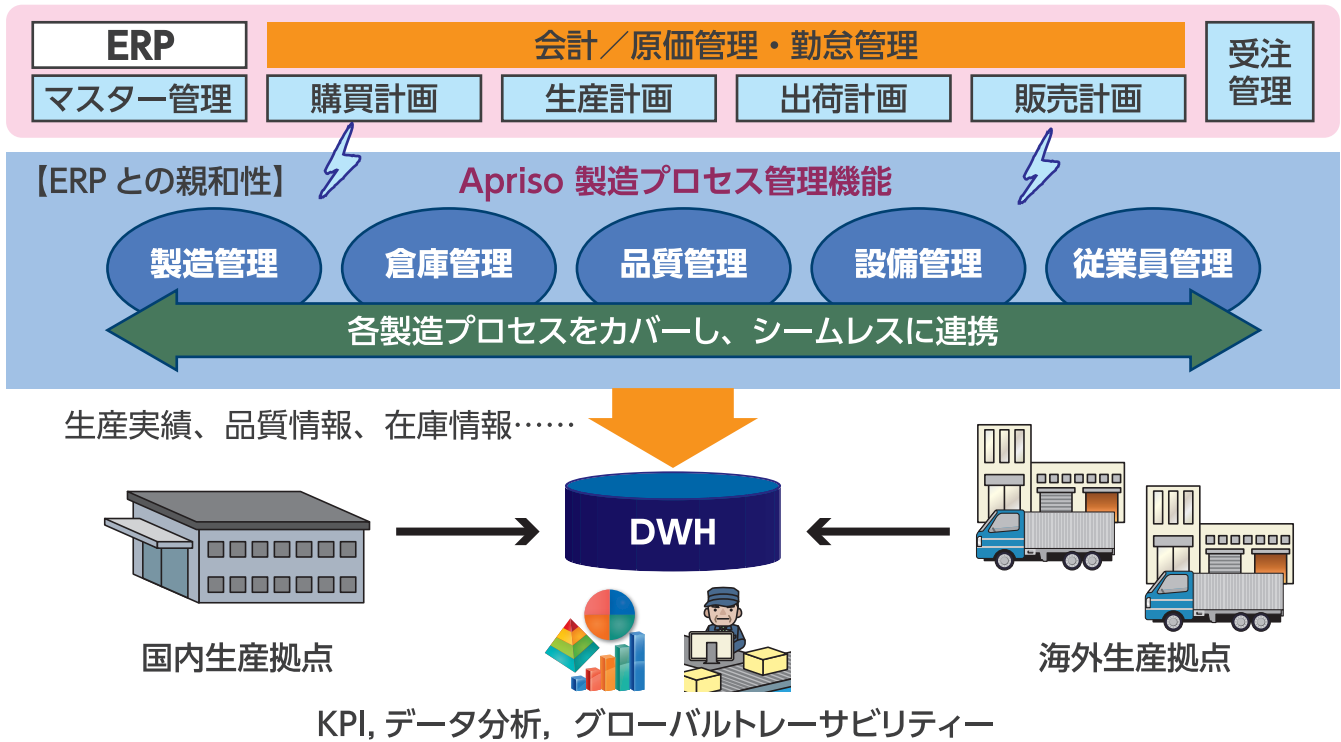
ERP

会計／原価管理・勤怠管理

受注管理

マスター管理

購買計画

生産計画

出荷計画

販売計画

【ERP との親和性】

Apriso 製造プロセス管理機能

製造管理

倉庫管理

品質管理

設備管理

従業員管理

各製造プロセスをカバーし、シームレスに連携

生産実績、品質情報、在庫情報……

DWH

国内生産拠点

海外生産拠点

KPI, データ分析，グローバルトレーサビリティー